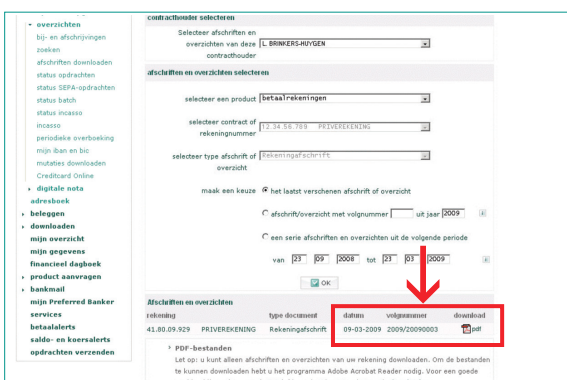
overzichten
bij- en afschrijvingen
zoeken
afschriften downloaden
status opdrachten
status SEPA-opdrachten
status batch
status incasso
incasso
periodieke overboeking
mijn iban en bic
mutaties downloaden
Creditcard Online
digitale nota
adresboek
beleggen
downloaden
mijn overzicht
mijn gegevens
financieel dagboek
product aanvragen
bankmail
mijn Preferred Banker
services
betaalalerts
saldo- en koersalerts
opdrachten verzenden

contracthouder selecteren

Selecteer afschriften en overzichten van deze contracthouder
L. BRINKERS-HUYGEN

afschriften en overzichten selecteren

selecteer een product
betaalrekeningen

selecteer contract of rekeningnummer
12.34.56.789 PRIVEREKENING

selecteer type afschrift of overzicht
Rekeningafschrift

maak een keuze
het laatst verschenen afschrift of overzicht

afschrift/overzicht met volgnummer uit jaar 2009

een serie afschriften en overzichten uit de volgende periode

van 23 09 2008 tot 23 03 2009

OK

Afschriften en overzichten

| rekening | | type document | datum | volgnummer | download |
|---|---|---|---|---|---|
| 41.80.09.929 | PRIVEREKENING | Rekeningafschrift | 09-03-2009 | 2009/20090003 | pdf |

PDF-bestanden
Let op: u kunt alleen afschriften en overzichten van uw rekening downloaden. Om de bestanden te kunnen downloaden hebt u het programma Adobe Acrobat Reader nodig. Voor een goede